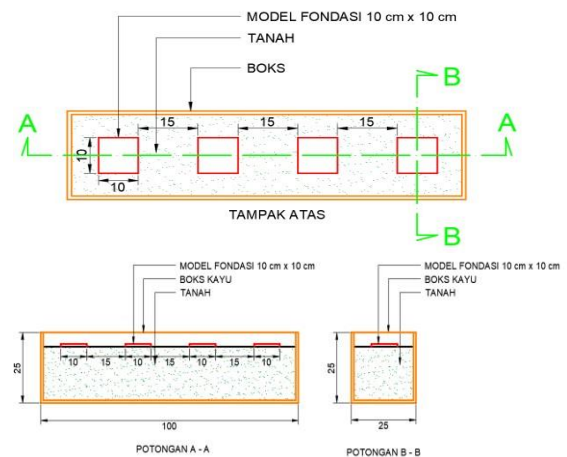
MODEL FONDASI 10 cm x 10 cm
TANAH
BOKS
B
A
15
15
15
A
10
10
B
TAMPAK ATAS

MODEL FONDASI 10 cm x 10 cm
BOKS KAYU
TANAH
25
10
15
10
15
10
15
10
100
POTONGAN A - A

MODEL FONDASI 10 cm x 10 cm
BOKS KAYU
TANAH
25
25
POTONGAN B - B